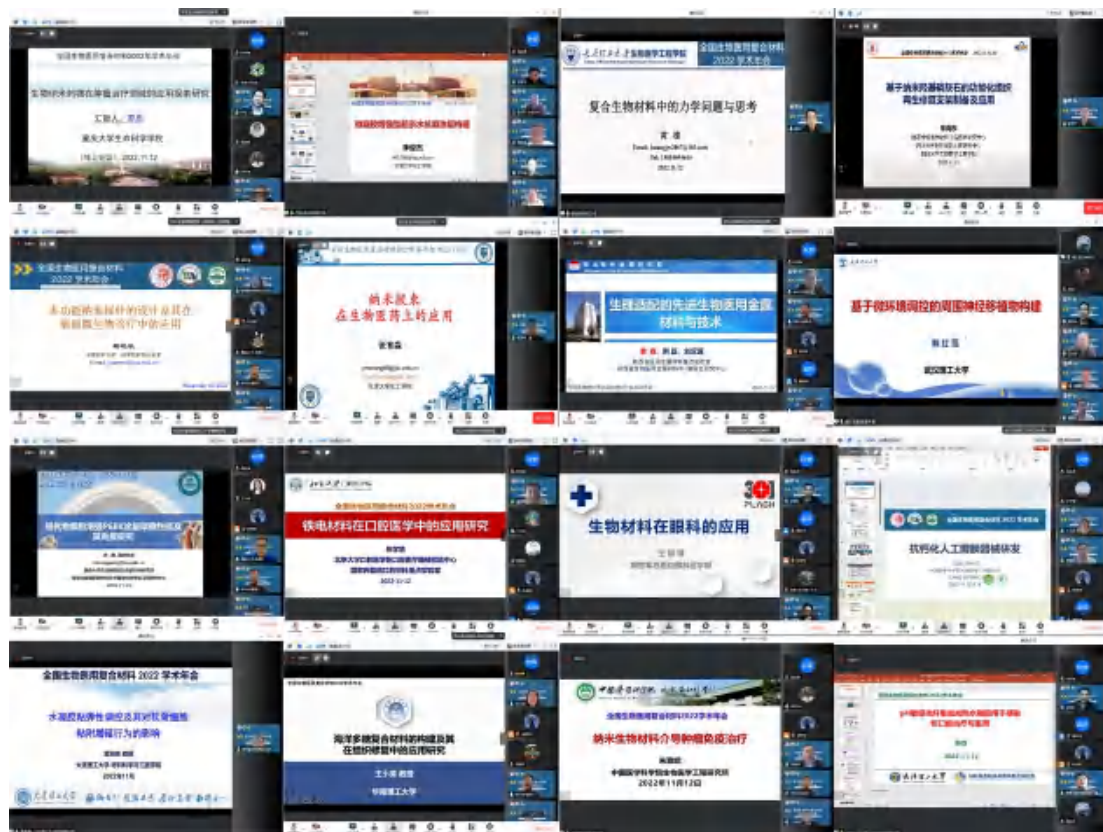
生物材料在肿瘤治疗领域的应用探索研究

重庆大学生命科学学院

复合生物材料中的力学问题与思考

全国生物医用复合材料 2022 学术年会

基于纳米基础的动脉粥样硬化再生修复策略构建及应用

全国生物医用复合材料 2022 学术年会

纳米胶束在生物医药上的应用

生理适配的先进生物医用金属材料与技术

基于微环境调控的周围神经移植物构建

武汉理工大学

铁电材料在口腔医学中的应用研究

2022-11-12

生物材料在眼科的应用

301

抗钙化人工眼部器械研发

全国生物医用复合材料 2022 学术年会

海洋多糖复合材料的构建及其在组织修复中的应用研究

华南理工大学

全国生物医用复合材料2022学术年会

纳米生物材料介导肿瘤免疫治疗

2022年11月12日